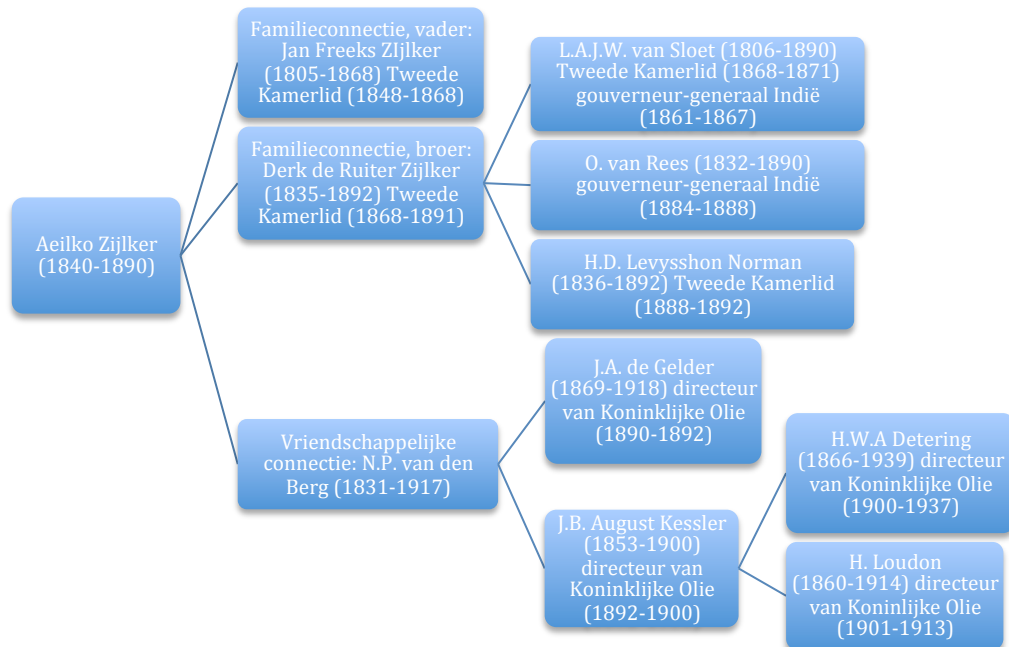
Aeilko Zijlker (1840-1890)

Familieconnectie, vader: Jan Freeks ZIjlker (1805-1868) Tweede Kamerlid (1848-1868)

Familieconnectie, broer: Derk de Ruiter Zijlker (1835-1892) Tweede Kamerlid (1868-1891)

L.A.J.W. van Sloet (1806-1890) Tweede Kamerlid (1868-1871) gouverneur-generaal Indië (1861-1867)

O. van Rees (1832-1890) gouverneur-generaal Indië (1884-1888)

H.D. Levysshon Norman (1836-1892) Tweede Kamerlid (1888-1892)

Vriendschappelijke connectie: N.P. van den Berg (1831-1917)

J.A. de Gelder (1869-1918) directeur van Koninklijke Olie (1890-1892)

J.B. August Kessler (1853-1900) directeur van Koninklijke Olie (1892-1900)

H.W.A Detering (1866-1939) directeur van Koninklijke Olie (1900-1937)

H. Loudon (1860-1914) directeur van Koninlijke Olie (1901-1913)